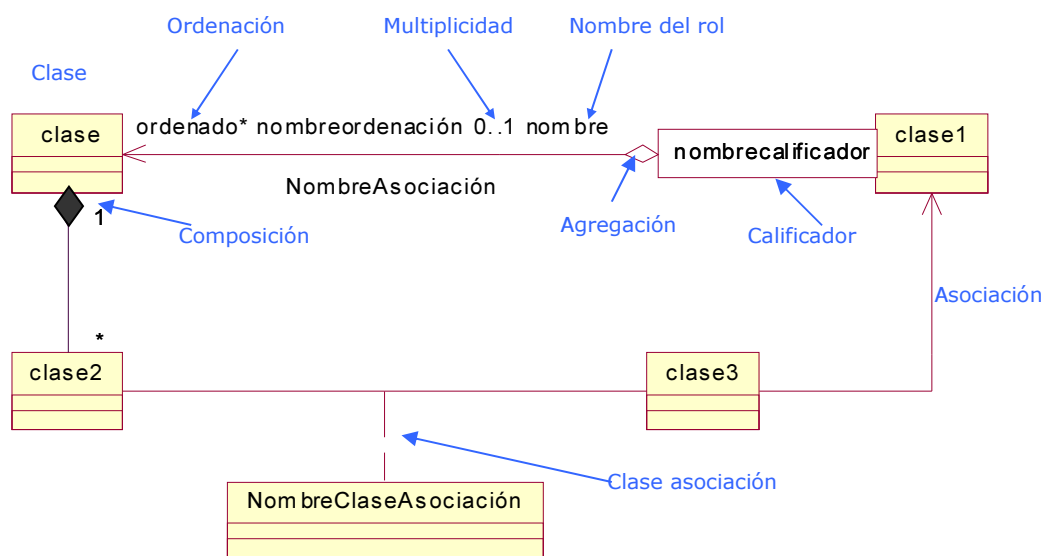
Ordenación

Multiplicidad

Nombre del rol

Clase

clase

ordenado* nombreordenación 0..1 nombre

nombrecalificador

clase1

NombreAsociación

1

Composición

Agregación

Calificador

Asociación

*

clase2

clase3

Clase asociación

NombreClaseAsociación